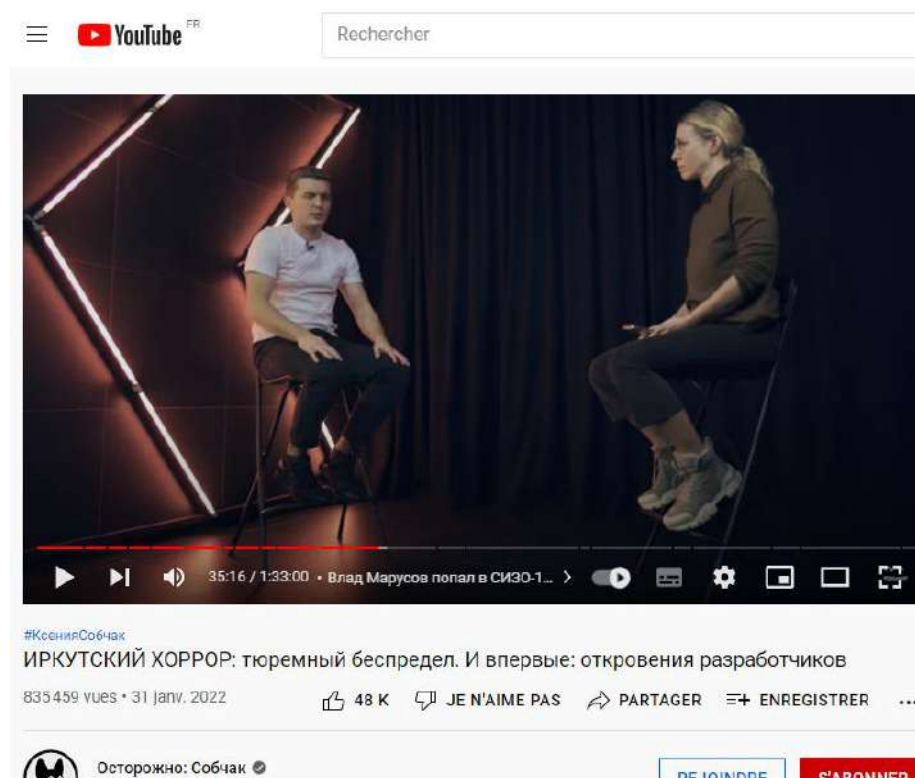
YouTube FR

Rechercher

35:16 / 1:33:00 • Влад Марусов попал в СИЗО-1... ›

#КсенияСобчак

ИРКУТСКИЙ ХОРРОР: тюремный беспредел. И впервые: откровения разработчиков

835 459 vues • 31 janv. 2022

48 K JE N'AIME PAS PARTAGER ENREGISTRER ...

Осторожно: Собчак

REJOINDRE S'ABONNER